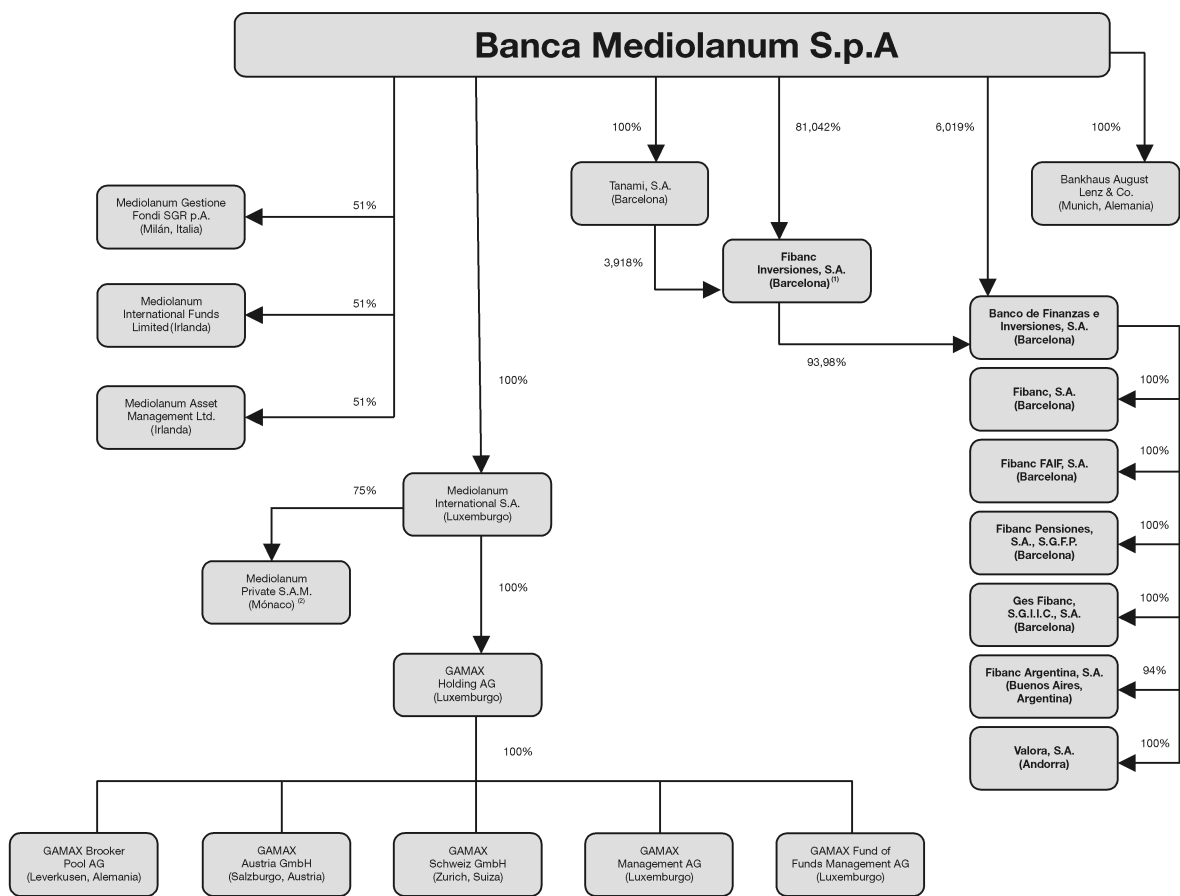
Banca Mediolanum S.p.A

100%

81,042%

6,019%

100%

Tanami, S.A. (Barcelona)

Bankhaus August Lenz & Co. (Munich, Alemania)

51%

Mediolanum Gestione Fondi SGR p.A. (Milán, Italia)

3,918%

Fibanc Inversiones, S.A. (Barcelona) $^{(1)}$

51%

Mediolanum International Funds Limited (Irlanda)

Banco de Finanzas e Inversiones, S.A. (Barcelona)

93,98%

100%

100%

Fibanc, S.A. (Barcelona)

51%

Mediolanum Asset Management Ltd. (Irlanda)

100%

Fibanc FAIF, S.A. (Barcelona)

75%

Mediolanum International S.A. (Luxemburgo)

100%

Fibanc Pensiones, S.A., S.G.F.P. (Barcelona)

Mediolanum Private S.A.M. (Mónaco) $^{(2)}$

100%

100%

Ges Fibanc, S.G.I.I.C., S.A. (Barcelona)

GAMAX Holding AG (Luxemburgo)

94%

Fibanc Argentina, S.A. (Buenos Aires, Argentina)

100%

100%

Valora, S.A. (Andorra)

GAMAX Brooker Pool AG (Leverkusen, Alemania)

GAMAX Austria GmbH (Salzburgo, Austria)

GAMAX Schweiz GmbH (Zurich, Suiza)

GAMAX Management AG (Luxemburgo)

GAMAX Fund of Funds Management AG (Luxemburgo)